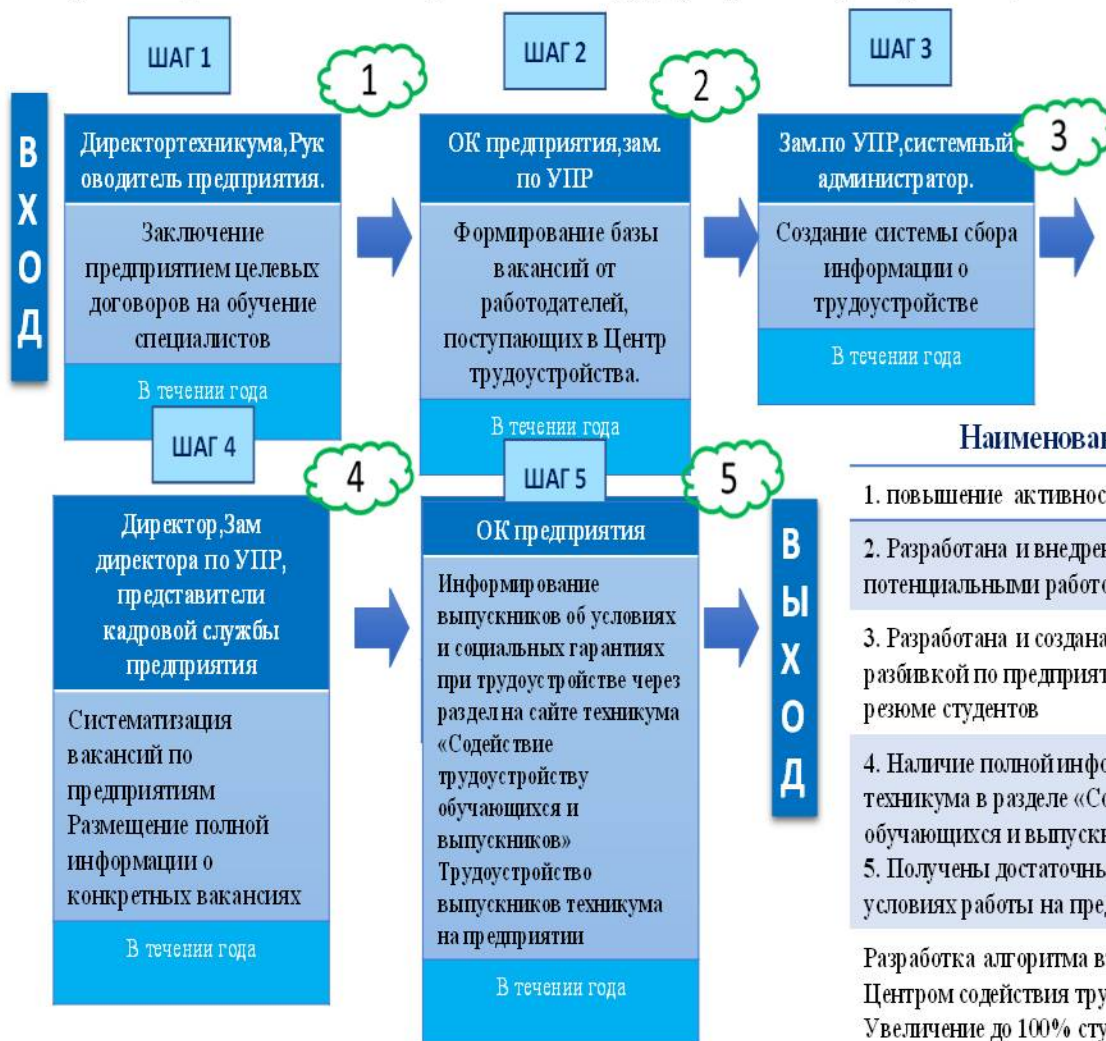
ШАГ 1

1

ВХОД

Директортехникума,Руководитель предприятия.

Заключение предприятием целевых договоров на обучение специалистов

В течении года

ШАГ 2

2

ОК предприятия,зам. по УПР

Формирование базы вакансий от работодателей, поступающих в Центр трудоустройства.

В течении года

ШАГ 3

3

Зам.по УПР,системный администратор.

Создание системы сбора информации о трудоустройстве

В течении года

ШАГ 4

4

Директор,Зам директора по УПР, представители кадровой службы предприятия

Систематизация вакансий по предприятиям Размещение полной информации о конкретных вакансиях

В течении года

ШАГ 5

5

ОК предприятия

Информирование выпускников об условиях и социальных гарантиях при трудоустройстве через раздел на сайте техникума «Содействие трудоустройству обучающихся и выпускников» Трудоустройство выпускников техникума на предприятии

В течении года

ВЫХОД

Наименова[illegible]

1. повышение активнос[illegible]

2. Разработана и внедре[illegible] потенциальными работо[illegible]

3. Разработана и создана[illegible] разбивкой по предприят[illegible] резюме студентов

4. Наличие полной инфо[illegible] техникума в разделе «Со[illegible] обучающихся и выпуск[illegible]

5. Получены достаточн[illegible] условиях работы на пре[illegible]

Разработка алгоритма в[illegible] Центром содействия тру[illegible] Увеличение до 100% сту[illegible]